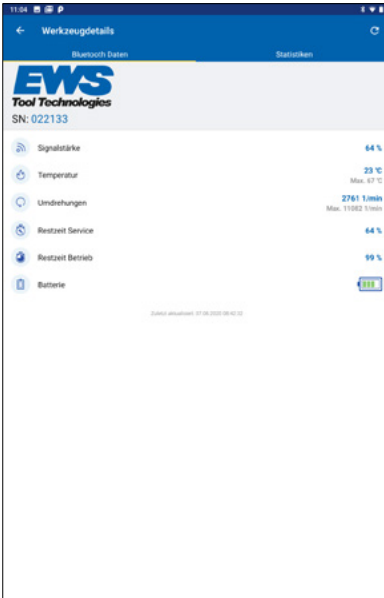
11:04

Werkzeugdetails

Bluetooth Daten

Statistiken

EWS
Tool Technologies

SN: 022133

Signalstärke
64 %

Temperatur
23 °C
Max. 67 °C

Umdrehungen
2761 1/min
Max. 11082 1/min

Restzeit Service
64 %

Restzeit Betrieb
99 %

Batterie

Zuletzt aktualisiert: 07.08.2020 08:42:32